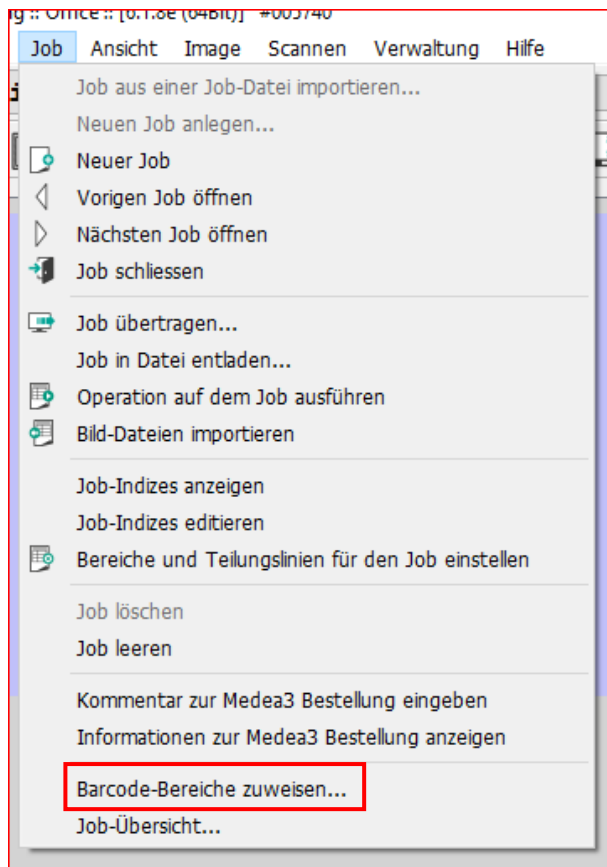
g :: Office :: [6.1.8e (64Bit)] #005740

Job Ansicht Image Scannen Verwaltung Hilfe

Job aus einer Job-Datei importieren...
Neuen Job anlegen...
Neuer Job
Vorigen Job öffnen
Nächsten Job öffnen
Job schliessen

Job übertragen...
Job in Datei entladen...
Operation auf dem Job ausführen
Bild-Dateien importieren

Job-Indizes anzeigen
Job-Indizes editieren
Bereiche und Teilungslinien für den Job einstellen

Job löschen
Job leeren

Kommentar zur Medea3 Bestellung eingeben
Informationen zur Medea3 Bestellung anzeigen

Barcode-Bereiche zuweisen...
Job-Übersicht...